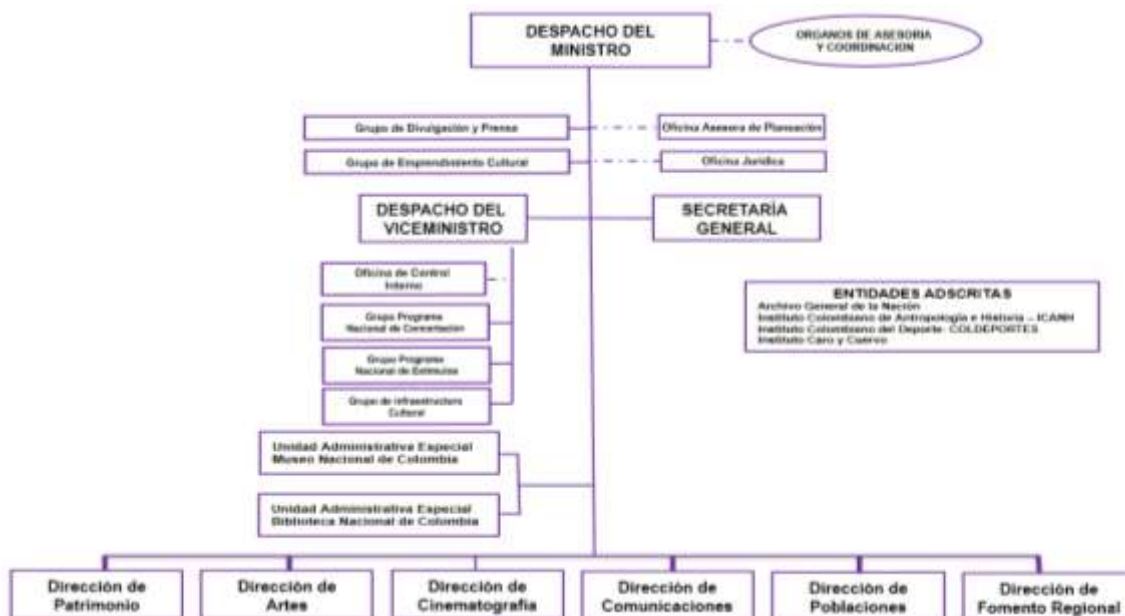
DESPACHO DEL MINISTRO

ORGANOS DE ASESORIA Y COORDINACION

Grupo de Divulgación y Prensa

Oficina Asesora de Planeación

Grupo de Emprendimiento Cultural

Oficina Jurídica

DESPACHO DEL VICEMINISTRO

SECRETARÍA GENERAL

Oficina de Control Interno

Grupo Programa Nacional de Concertación

Grupo Programa Nacional de Estímulos

Grupo de Infraestructura Cultural

ENTIDADES ADSCRITAS
Archivo General de la Nación
Instituto Colombiano de Antropología e Historia – ICANH
Instituto Colombiano del Deporte: COLDEPORTES
Instituto Caro y Cuervo

Unidad Administrativa Especial Museo Nacional de Colombia

Unidad Administrativa Especial Biblioteca Nacional de Colombia

Dirección de Patrimonio

Dirección de Artes

Dirección de Cinematografía

Dirección de Comunicaciones

Dirección de Poblaciones

Dirección de Fomento Regional